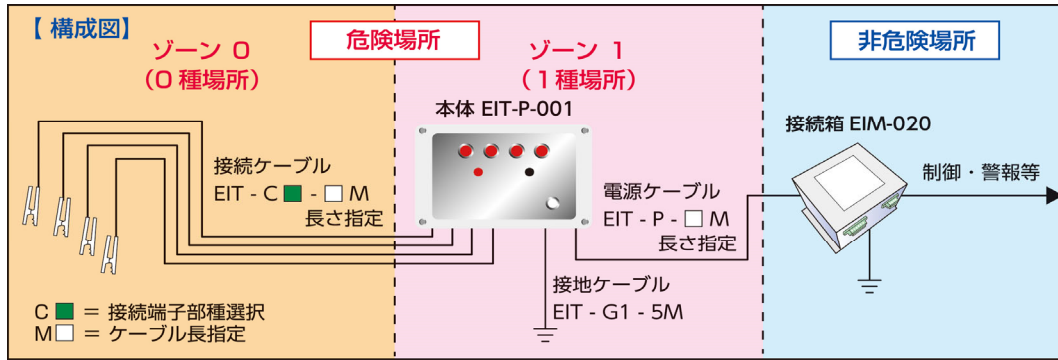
【構成図】

危険場所

非危険場所

ゾーン 0
（0 種場所）

ゾーン 1
（1 種場所）

本体 EIT-P-001

接続箱 EIM-020

接続ケーブル
EIT - C ■ - □ M
長さ指定

電源ケーブル
EIT - P - □ M
長さ指定

制御・警報等

接地ケーブル
EIT - G1 - 5M

C ■ ＝ 接続端子部種選択
M□ ＝ ケーブル長指定